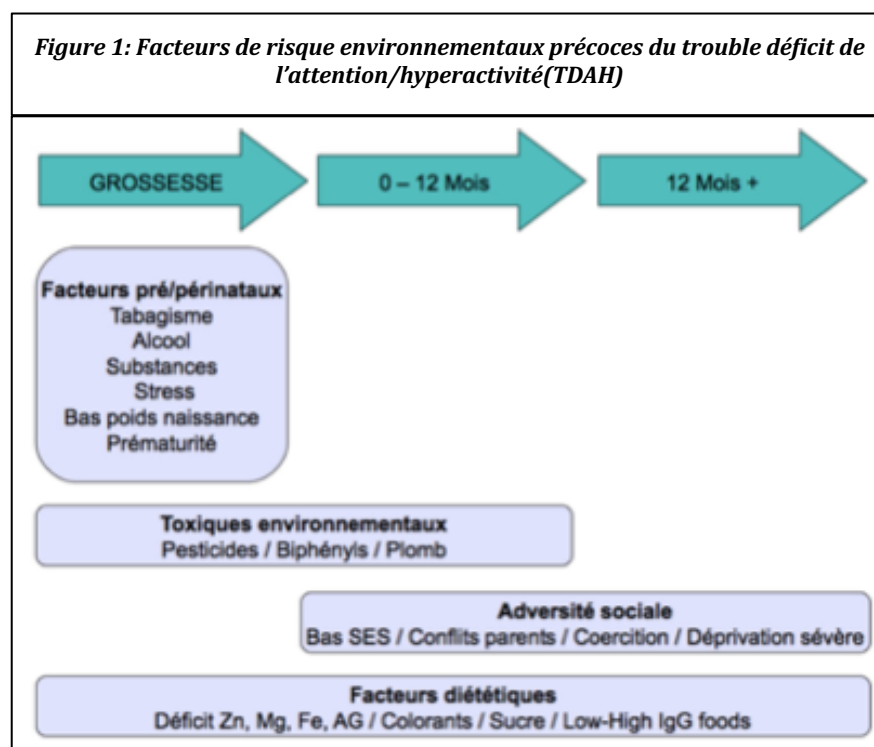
*Figure 1: Facteurs de risque environnementaux précoces du trouble déficit de l'attention/hyperactivité(TDAH)*

GROSSESSE

0 – 12 Mois

12 Mois +

Facteurs pré/périnataux
Tabagisme
Alcool
Substances
Stress
Bas poids naissance
Prématurité

Toxiques environnementaux
Pesticides / Biphényls / Plomb

Adversité sociale
Bas SES / Conflits parents / Coercition / Déprivation sévère

Facteurs diététiques
Déficit Zn, Mg, Fe, AG / Colorants / Sucre / Low-High IgG foods